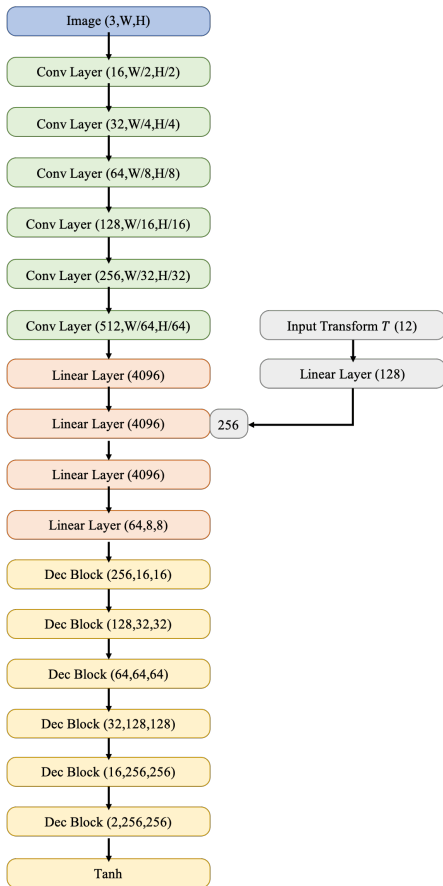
Image (3,W,H)

Conv Layer (16,W/2,H/2)

Conv Layer (32,W/4,H/4)

Conv Layer (64,W/8,H/8)

Conv Layer (128,W/16,H/16)

Conv Layer (256,W/32,H/32)

Conv Layer (512,W/64,H/64)

Input Transform $T$ (12)

Linear Layer (4096)

Linear Layer (128)

Linear Layer (4096)

256

Linear Layer (4096)

Linear Layer (64,8,8)

Dec Block (256,16,16)

Dec Block (128,32,32)

Dec Block (64,64,64)

Dec Block (32,128,128)

Dec Block (16,256,256)

Dec Block (2,256,256)

Tanh